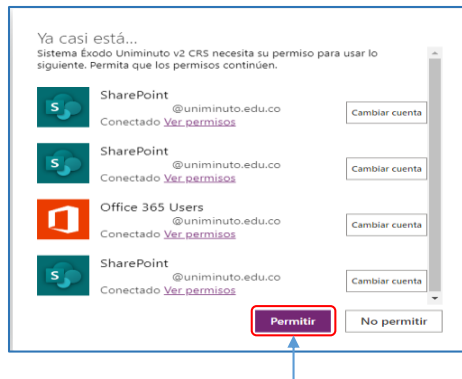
Ya casi está...
Sistema Éxodo Uniminuto v2 CRS necesita su permiso para usar lo siguiente. Permita que los permisos continúen.

SharePoint
@uniminuto.edu.co
Conectado Ver permisos
Cambiar cuenta

SharePoint
@uniminuto.edu.co
Conectado Ver permisos
Cambiar cuenta

Office 365 Users
@uniminuto.edu.co
Conectado Ver permisos
Cambiar cuenta

SharePoint
@uniminuto.edu.co
Conectado Ver permisos
Cambiar cuenta

Permitir
No permitir